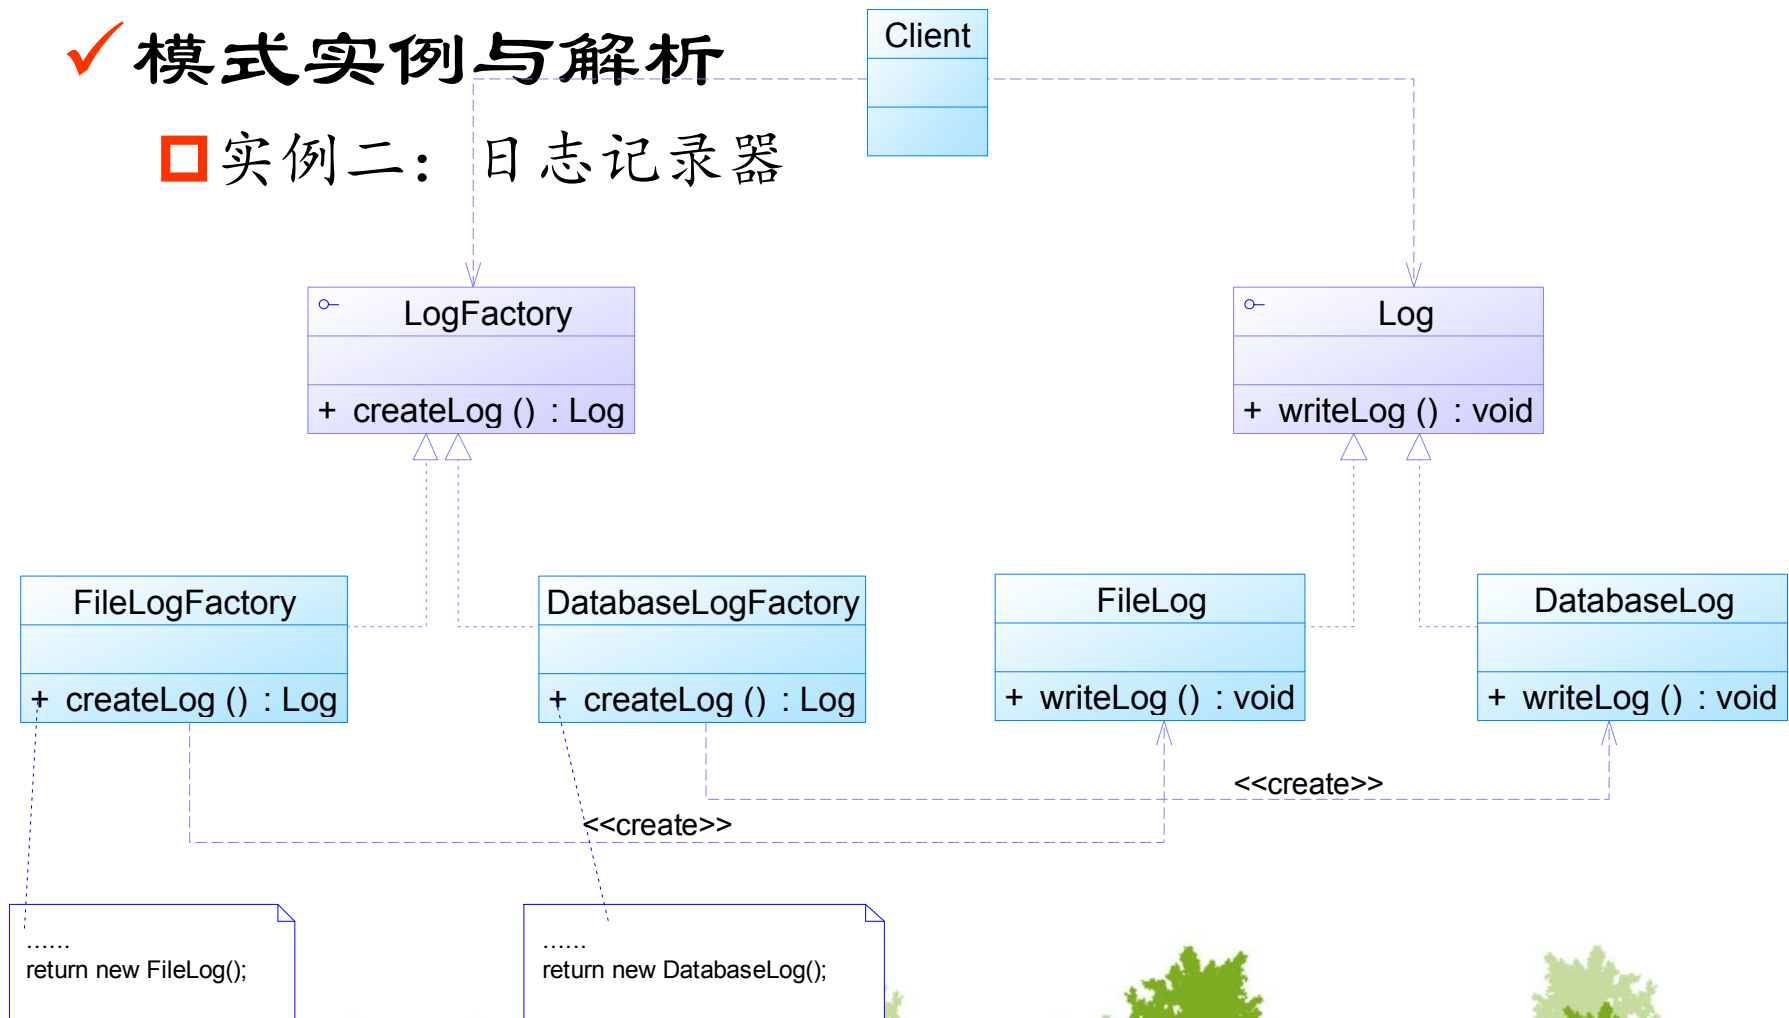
✓模式实例与解析

实例二：日志记录器

Client

LogFactory

+ createLog () : Log

Log

+ writeLog () : void

FileLogFactory

+ createLog () : Log

DatabaseLogFactory

+ createLog () : Log

FileLog

+ writeLog () : void

DatabaseLog

+ writeLog () : void

<<create>>

<<create>>

......
return new FileLog();

......
return new DatabaseLog();